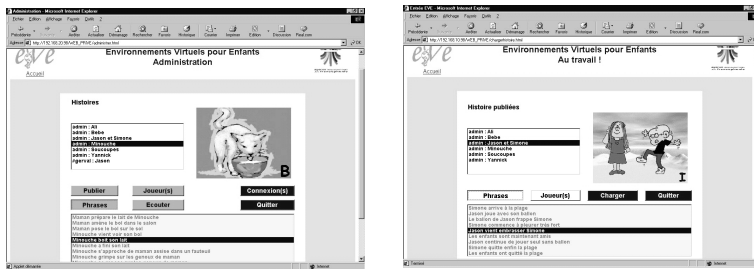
Administration - Microsoft Internet Explorer

Fichier Édition Affichage Favoris Outils ?

Précédente Suivante Arrêter Actualiser Démarrage Rechercher Favoris Historique Courrier Imprimer Edition Discussion Real.com

Adresse http://192.168.33.56/WEB_PRIVE/administrat.html

eve

Accueil

Environnements Virtuels pour Enfants
Administration

Histoires

admin : Ali
admin : Bebe
admin : Jason et Simone
admin : Minouche
admin : Soucoupes
admin : Yannick
rgerval : Jasen

B

Publier
Joueur(s)
Connexion(s)
Phrases
Ecouter
Quitter

Maman prépare le lait de Minouche
Maman amène le bol dans le salon
Maman pose le bol sur le sol
Minouche vient voir son bol
Minouche boit son lait
Minouche a fini son lait
Minouche s'approche de maman assise dans un fauteuil
Minouche grimpe sur les genoux de maman

Applet démarrée

Internet

Entrée EVE - Microsoft Internet Explorer

Fichier Édition Affichage Favoris Outils ?

Précédente Suivante Arrêter Actualiser Démarrage Rechercher Favoris Historique Courrier Imprimer Edition Discussion Real.com

Adresse http://192.168.33.56/WEB_PRIVE/chargerhistoires.html

eve

Accueil

Environnements Virtuels pour Enfants
Au travail !

Histoire publiées

admin : Ali
admin : Bebe
admin : Jason et Simone
admin : Minouche
admin : Soucoupes
admin : Yannick

I

Phrases
Joueur(s)
Charger
Quitter

Simone arrive à la plage
Jason joue avec son ballon
Le ballon de Jason frappe Simone
Simone n'arrive à pleurer très fort
Jason vient embrasser Simone
Les enfants sont maintenant amis
Jason continue de jouer seul sans ballon
Simone quitte enfin la plage
Les enfants ont quitté la plage

Terminé

Internet